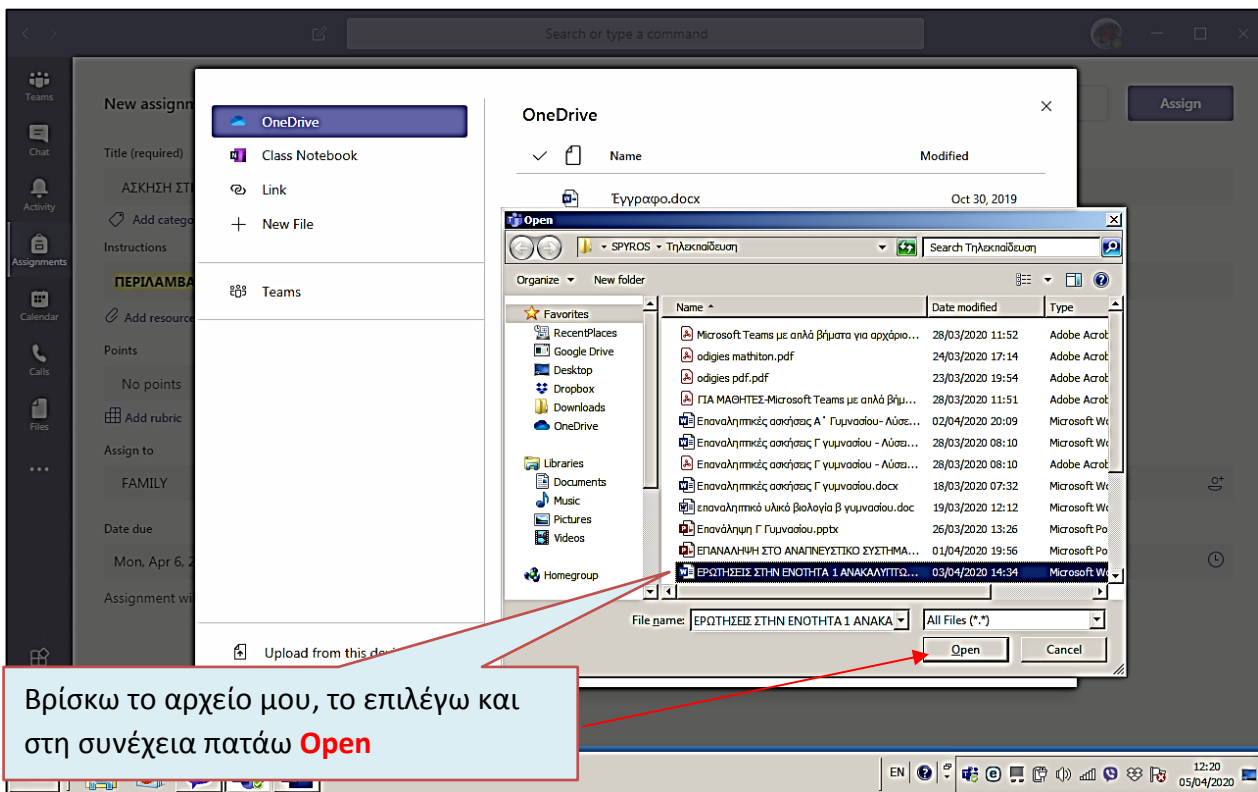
Search or type a command

Teams
Chat
Activity
Assignments
Calendar
Calls
Files
...

New assignm
Title (required)
ΑΣΚΗΣΗ ΣΤ
Add catego
Instructions
ΠΕΡΙΛΑΜΒΑ
Add resource
Points
No points
Add rubric
Assign to
FAMILY
Date due
Mon, Apr 6, 2
Assignment wi

Assign

OneDrive
Class Notebook
Link
New File
Teams
Upload from this dev

OneDrive

Name
Modified
Έγγραφο.docx
Oct 30, 2019

Open
SPYROS ▸ Τηλεκπαίδευση
Search Τηλεκπαίδευση
Organize
New folder

Favorites
RecentPlaces
Google Drive
Desktop
Dropbox
Downloads
OneDrive
Libraries
Documents
Music
Pictures
Videos
Homegroup

| Name | Date modified | Type |
|---|---|---|
| Microsoft Teams με απλά βήματα για αρχάριο... | 28/03/2020 11:52 | Adobe Acrob |
| odigies mathiton.pdf | 24/03/2020 17:14 | Adobe Acrob |
| odigies pdf.pdf | 23/03/2020 19:54 | Adobe Acrob |
| ΓΙΑ ΜΑΘΗΤΕΣ-Microsoft Teams με απλά βήμ... | 28/03/2020 11:51 | Adobe Acrob |
| Επαναληπτικές ασκήσεις Α΄ Γυμνασίου- Λύσε... | 02/04/2020 20:09 | Microsoft Wo |
| Επαναληπτικές ασκήσεις Γ γυμνασίου - Λύσει... | 28/03/2020 08:10 | Microsoft Wo |
| Επαναληπτικές ασκήσεις Γ γυμνασίου - Λύσει... | 28/03/2020 08:10 | Adobe Acrob |
| Επαναληπτικές ασκήσεις Γ γυμνασίου.docx | 18/03/2020 07:32 | Microsoft Wo |
| επαναληπτικό υλικό βιολογία β γυμνασίου.doc | 19/03/2020 12:12 | Microsoft Wo |
| Επανάληψη Γ Γυμνασίου.pptx | 26/03/2020 13:26 | Microsoft Po |
| ΕΠΑΝΑΛΗΨΗ ΣΤΟ ΑΝΑΠΝΕΥΣΤΙΚΟ ΣΥΣΤΗΜΑ... | 01/04/2020 19:56 | Microsoft Po |
| ΕΡΩΤΗΣΕΙΣ ΣΤΗΝ ΕΝΟΤΗΤΑ 1 ΑΝΑΚΑΛΥΠΤΩ... | 03/04/2020 14:34 | Microsoft Wo |

File name: ΕΡΩΤΗΣΕΙΣ ΣΤΗΝ ΕΝΟΤΗΤΑ 1 ΑΝΑΚΑ
All Files (*.*)
Open
Cancel

Βρίσκω το αρχείο μου, το επιλέγω και στη συνέχεια πατάω Open

EN
12:20
05/04/2020